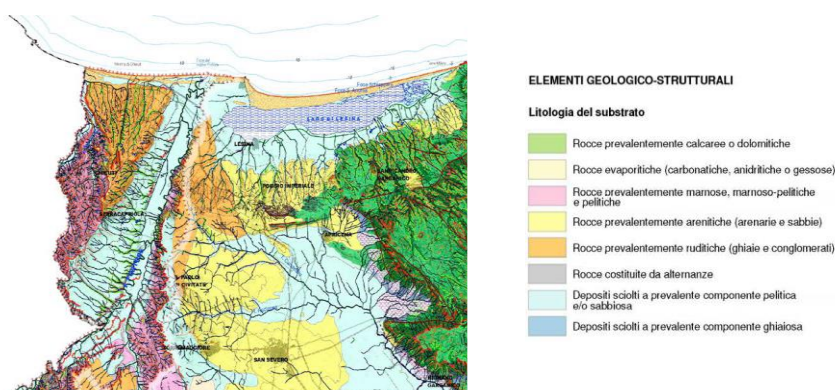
LESINA
POGGIO IMPERIALE
APRICENA
SERRACAPRIOLA
SAN PAOLO CIVITATE
SAN SEVERO

ELEMENTI GEOLOGICO-STRUTTURALI

Litologia del substrato

Rocce prevalentemente calcaree o dolomitiche

Rocce evaporitiche (carbonatiche, anidritiche o gessose)

Rocce prevalentemente marnose, marnoso-pelitiche e pelitiche

Rocce prevalentemente arenitiche (arenarie e sabbie)

Rocce prevalentemente ruditiche (ghiaie e conglomerati)

Rocce costituite da alternanze

Depositi sciolti a prevalente componente pelitica e/o sabbiosa

Depositi sciolti a prevalente componente ghiaiosa